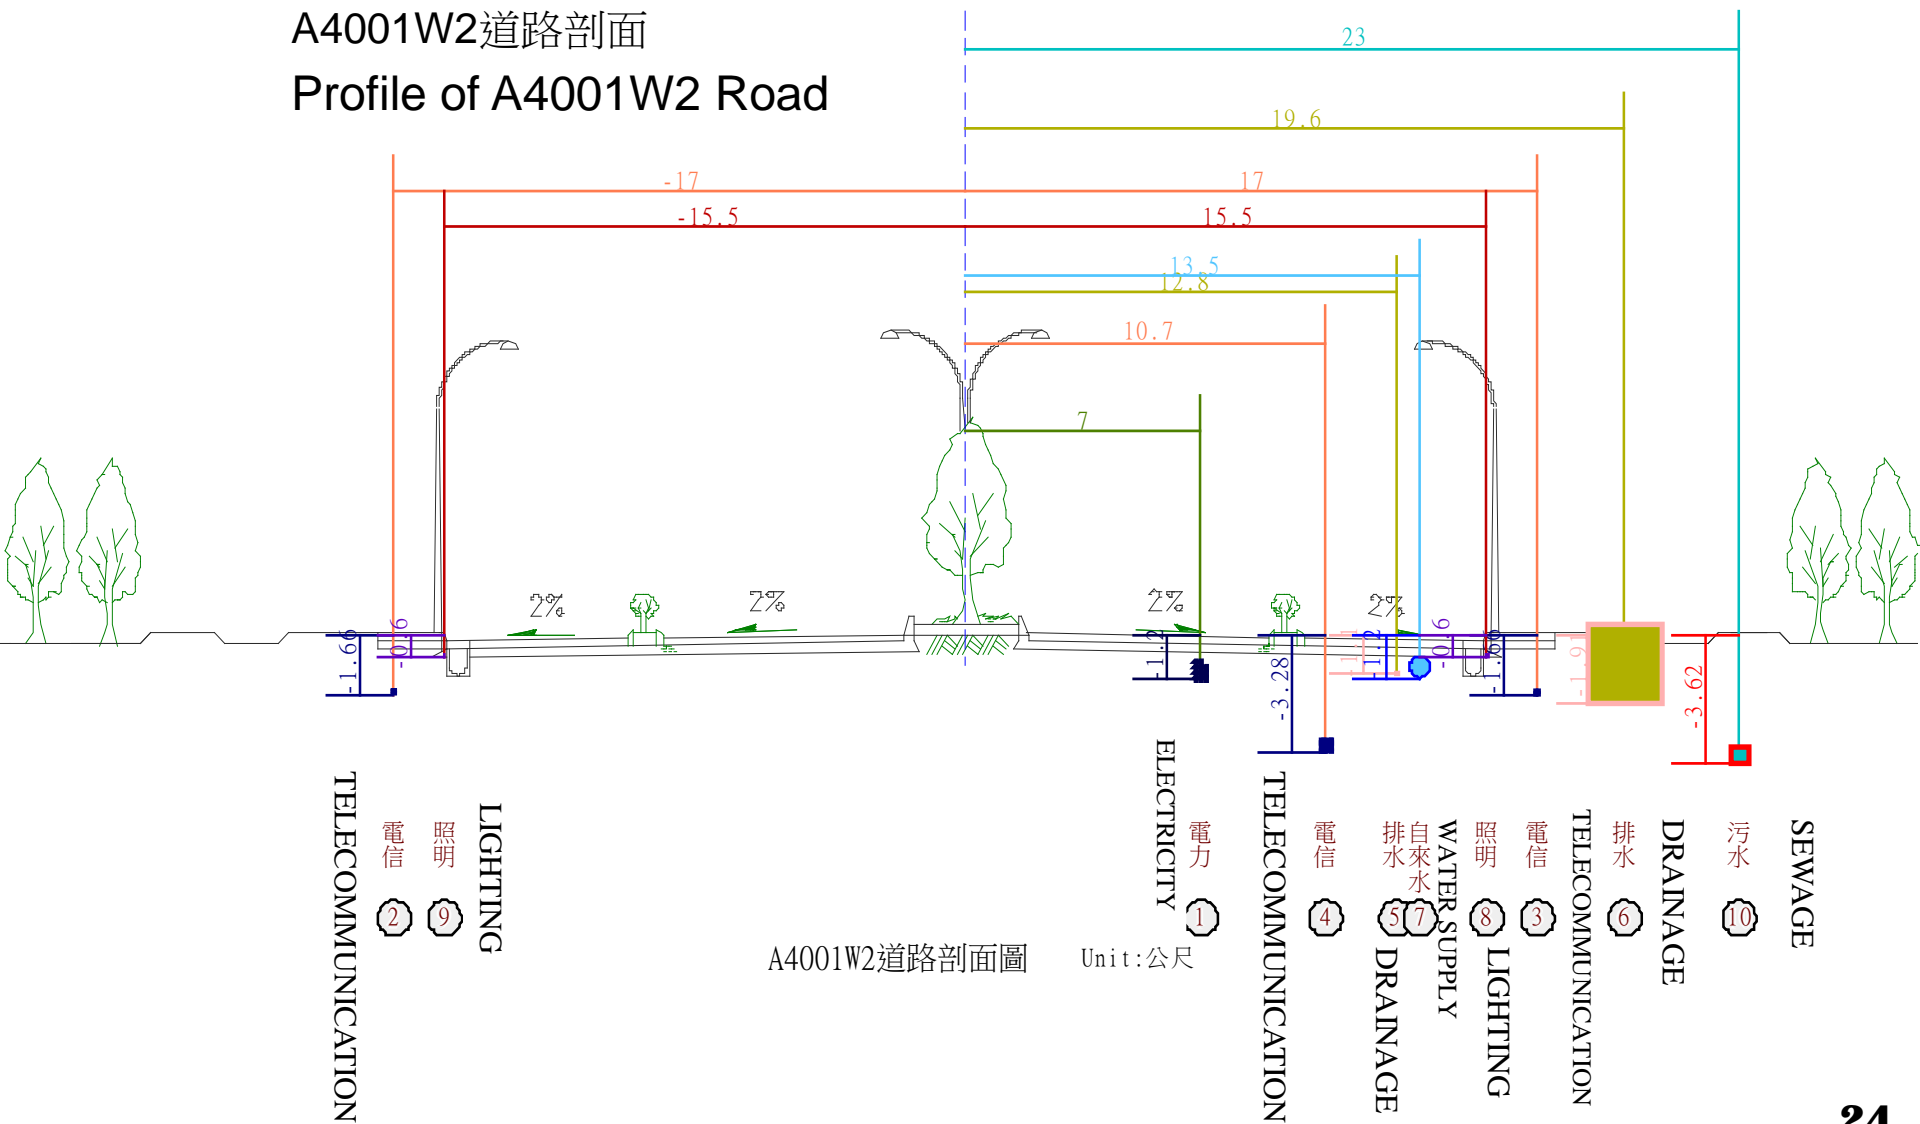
A4001W2道路剖面

Profile of A4001W2 Road

23

19.6

-17

17

-15.5

15.5

13.5

12.8

10.7

7

2%

2%

2%

2%

-1.66

-0.6

-1.2

-3.28

-1.2

-0.6

-1.66

-1.9

-3.62

TELECOMMUNICATION

電信

2

照明

9

LIGHTING

ELECTRICITY

電力

1

TELECOMMUNICATION

電信

4

排水

5

自來水

7

DRAINAGE

WATER SUPPLY

照明

8

LIGHTING

電信

3

TELECOMMUNICATION

排水

6

DRAINAGE

污水

10

SEWAGE

A4001W2道路剖面圖

Unit:公尺

24